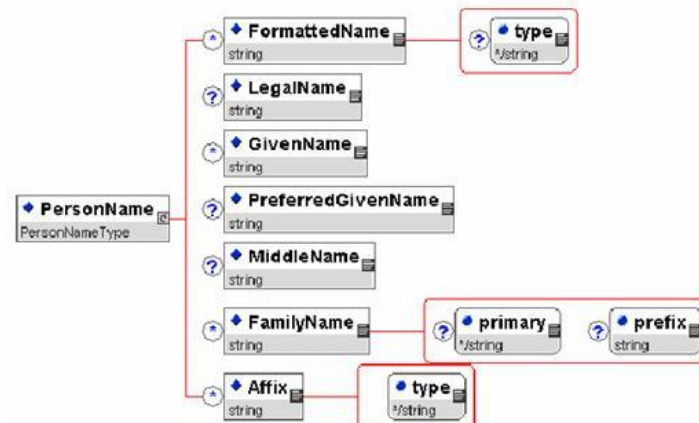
PersonName
PersonNameType

FormattedName
string

type
*/string

LegalName
string

GivenName
string

PreferredGivenName
string

MiddleName
string

FamilyName
string

primary
*/string

prefix
string

Affix
string

type
*/string